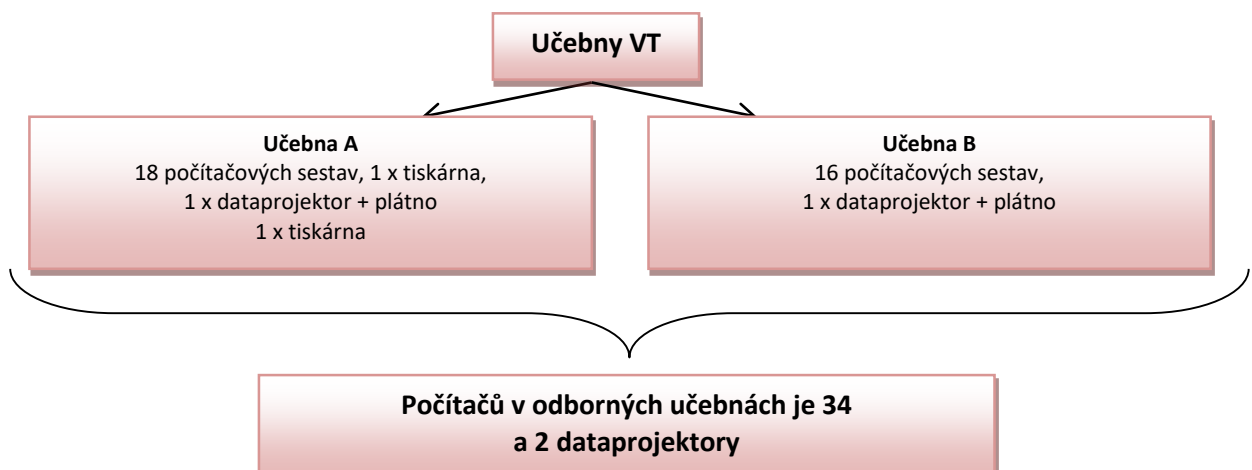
Učebny VT

Učebna A
18 počítačových sestav, 1 x tiskárna,
1 x dataprojektor + plátno
1 x tiskárna

Učebna B
16 počítačových sestav,
1 x dataprojektor + plátno

Počítačů v odborných učebnách je 34
a 2 dataprojektory